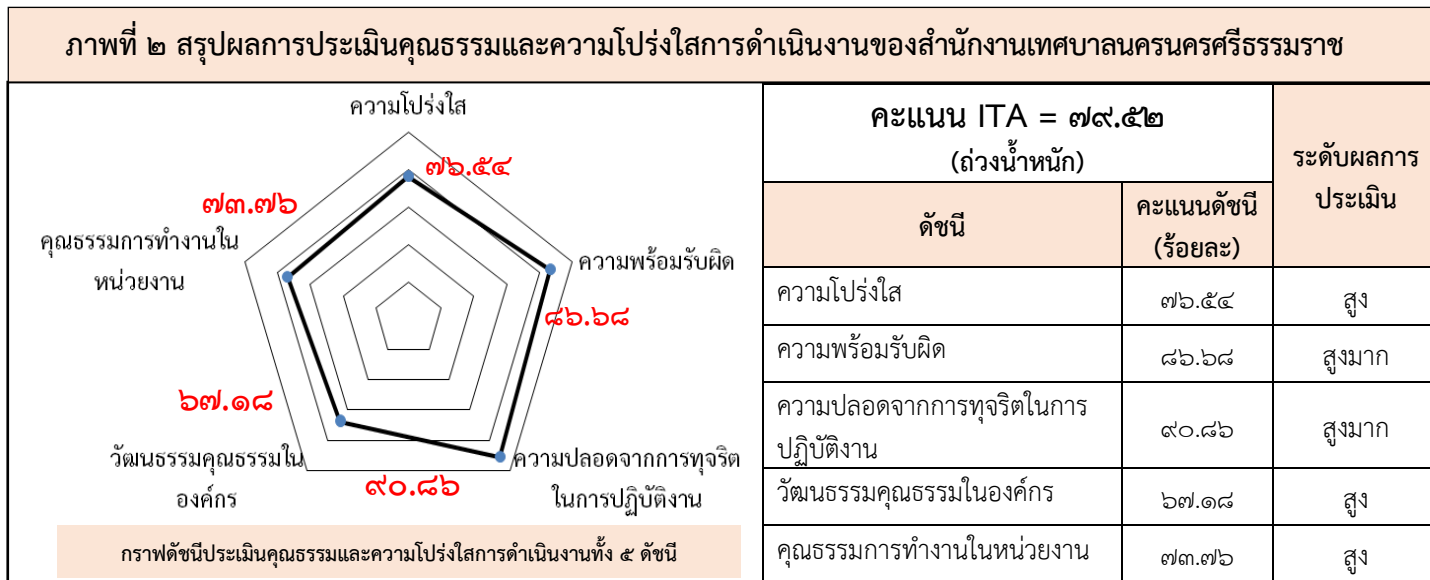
ภาพที่ ๒ สรุปผลการประเมินคุณธรรมและความโปร่งใสการดำเนินงานของสำนักงานเทศบาลนครนครศรีธรรมราช

ความโปร่งใส
๗๖.๕๔
๗๓.๗๖
คุณธรรมการทำงานในหน่วยงาน
ความพร้อมรับผิด
๘๖.๖๘
๖๗.๑๘
วัฒนธรรมคุณธรรมในองค์กร
ความปลอดจากการทุจริตในการปฏิบัติงาน
๙๐.๘๖

กราฟดัชนีประเมินคุณธรรมและความโปร่งใสการดำเนินงานทั้ง ๕ ดัชนี

| คะแนน ITA = ๗๙.๕๒ (ถ่วงน้ำหนัก) | | ระดับผลการประเมิน |
|---|---|---|
| ดัชนี | คะแนนดัชนี (ร้อยละ) | |
| ความโปร่งใส | ๗๖.๕๔ | สูง |
| ความพร้อมรับผิด | ๘๖.๖๘ | สูงมาก |
| ความปลอดจากการทุจริตในการปฏิบัติงาน | ๙๐.๘๖ | สูงมาก |
| วัฒนธรรมคุณธรรมในองค์กร | ๖๗.๑๘ | สูง |
| คุณธรรมการทำงานในหน่วยงาน | ๗๓.๗๖ | สูง |